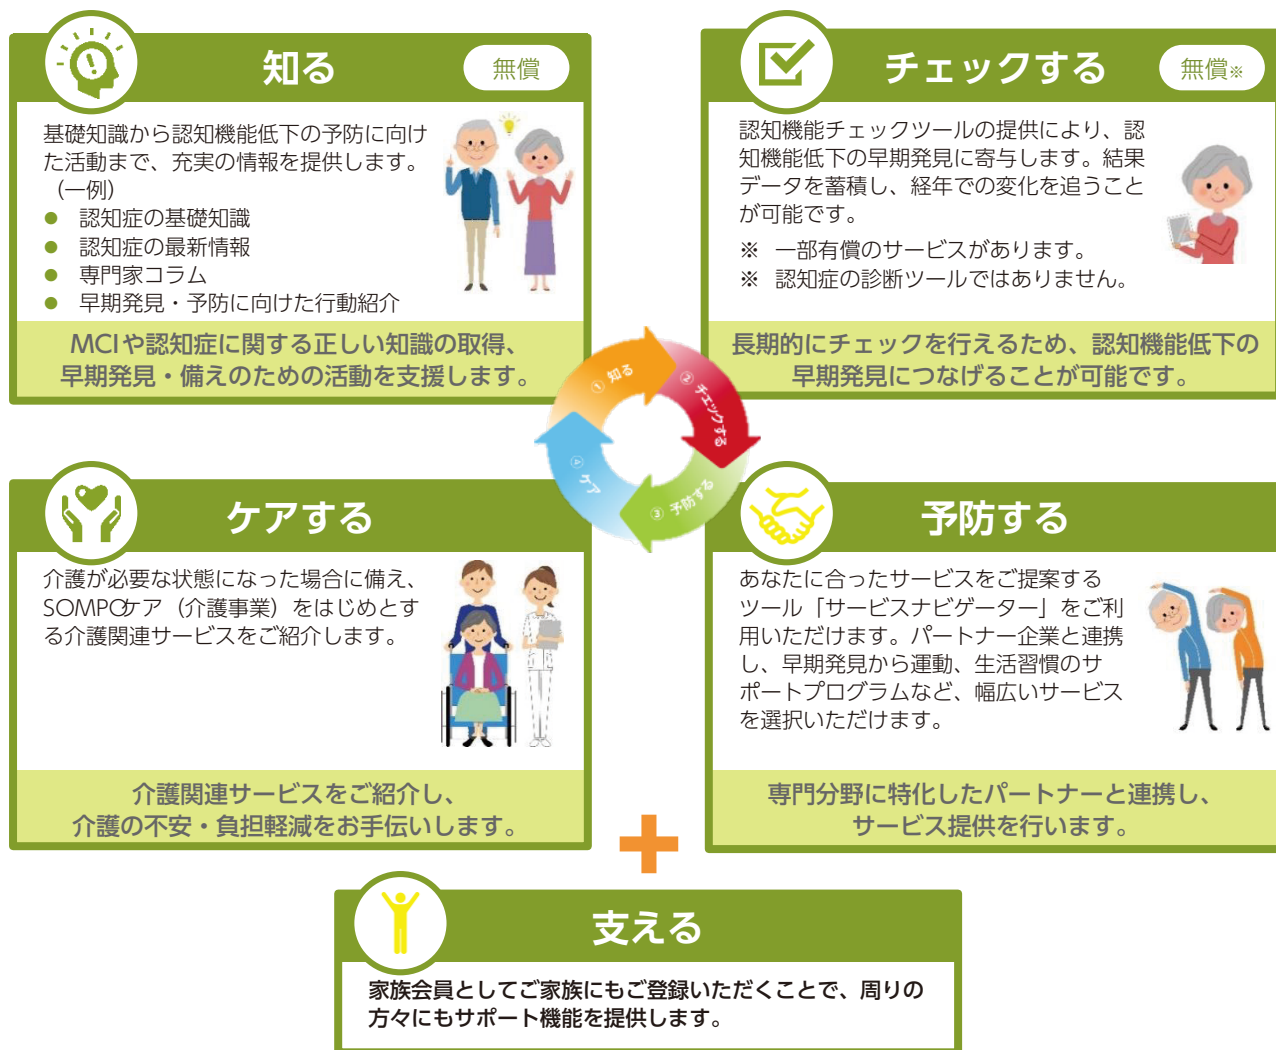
知る

無償

基礎知識から認知機能低下の予防に向けた活動まで、充実の情報を提供します。
（一例）
● 認知症の基礎知識
● 認知症の最新情報
● 専門家コラム
● 早期発見・予防に向けた行動紹介

MCIや認知症に関する正しい知識の取得、早期発見・備えのための活動を支援します。

チェックする

無償※

認知機能チェックツールの提供により、認知機能低下の早期発見に寄与します。結果データを蓄積し、経年での変化を追うことが可能です。
※ 一部有償のサービスがあります。
※ 認知症の診断ツールではありません。

長期的にチェックを行えるため、認知機能低下の早期発見につなげることが可能です。

① 知る
② チェックする
③ 予防する
④ ケア

ケアする

介護が必要な状態になった場合に備え、SOMPOケア（介護事業）をはじめとする介護関連サービスをご紹介します。

介護関連サービスをご紹介し、介護の不安・負担軽減をお手伝いします。

予防する

あなたに合ったサービスをご提案するツール「サービスナビゲーター」をご利用いただけます。パートナー企業と連携し、早期発見から運動、生活習慣のサポートプログラムなど、幅広いサービスを選択いただけます。

専門分野に特化したパートナーと連携し、サービス提供を行います。

支える

家族会員としてご家族にもご登録いただくことで、周りの方々にもサポート機能を提供します。